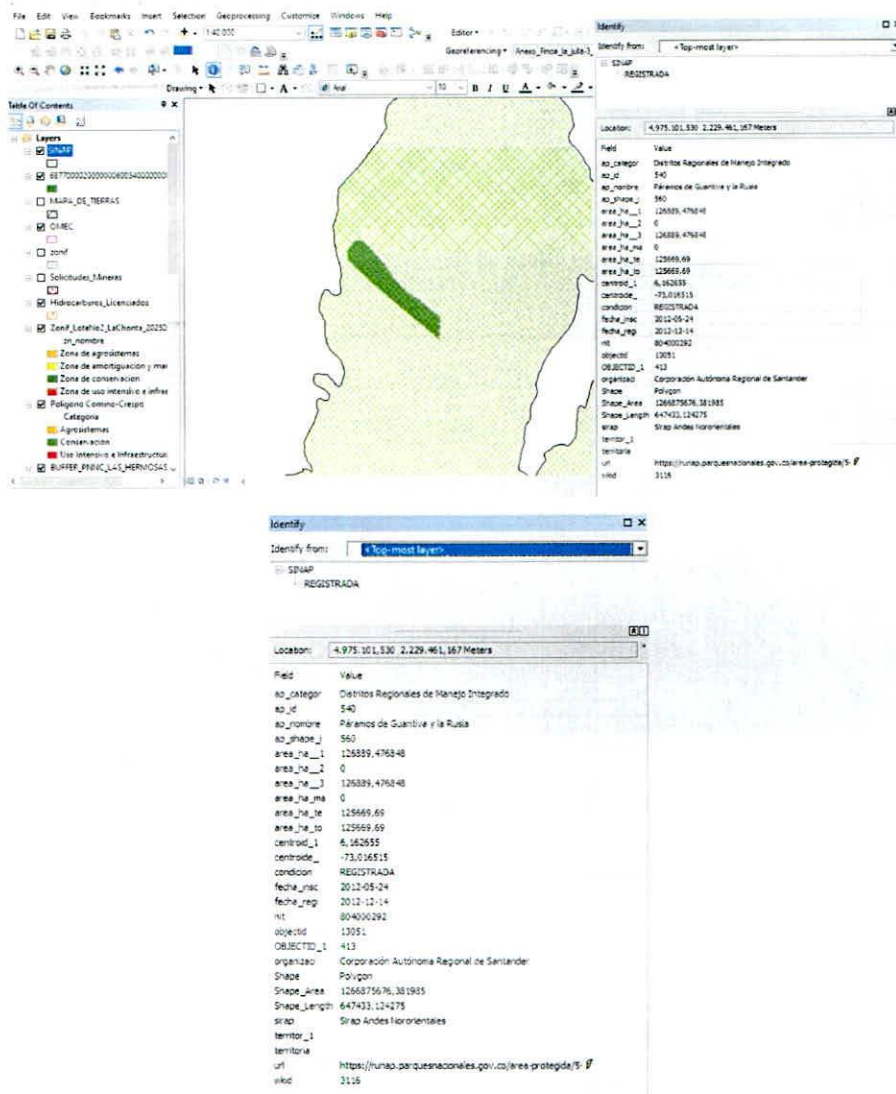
File Edit View Bookmarks Insert Selection Geoprocessing Customize Windows Help

1:40.000

Editor

Georeferencing Anexo_Finca_la_julia-1

Drawing Arial 10 B I U A

Table Of Contents

Layers
SINAP
68770000230000000403400000
MAPA_DE_TIERRAS
OMEC
zonif
Solicitudes_Mineras
Hidrocarburos_Licenciados
Zonif_LoteNo2_LaChonta_20252
zn_nombre
Zona de agrosistemas
Zona de amortiguación y ma
Zona de conservacion
Zona de uso intensivo e infras
Poligono Comino-Crespo
Categoria
Agrosistemas
Conservacion
Uso Intensivo e Infraestructu
BUFFER_PNNC_LAS_HERMOSAS

Identify
Identify from: <Top-most layer>
SINAP
REGISTRADA

Location: 4.975.101,530 2.229.461,167 Meters

| Field | Value |
|---|---|
| ap_categor | Distritos Regionales de Manejo Integrado |
| ap_id | 540 |
| ap_nombre | Páramos de Guantiva y la Rusia |
| ap_shape_i | 560 |
| area_ha__1 | 126889,476848 |
| area_ha__2 | 0 |
| area_ha__3 | 126889,476848 |
| area_ha_ma | 0 |
| area_ha_te | 125669,69 |
| area_ha_to | 125669,69 |
| centroid_1 | 6,162655 |
| centroide_ | -73,016515 |
| condicion | REGISTRADA |
| fecha_insc | 2012-05-24 |
| fecha_regi | 2012-12-14 |
| nit | 804000292 |
| objectid | 13051 |
| OBJECTID_1 | 413 |
| organizaci | Corporación Autónoma Regional de Santander |
| Shape | Polygon |
| Shape_Area | 1266875676,381985 |
| Shape_Length | 647433,124275 |
| sirap | Sirap Andes Nororientales |
| territor_1 | |
| territoria | |
| url | https://runap.parquesnacionales.gov.co/area-protegida/5- |
| wkid | 3116 |

Identify
Identify from: <Top-most layer>
SINAP
REGISTRADA

Location: 4.975.101,530 2.229.461,167 Meters

| Field | Value |
|---|---|
| ap_categor | Distritos Regionales de Manejo Integrado |
| ap_id | 540 |
| ap_nombre | Páramos de Guantiva y la Rusia |
| ap_shape_i | 560 |
| area_ha__1 | 126889,476848 |
| area_ha__2 | 0 |
| area_ha__3 | 126889,476848 |
| area_ha_ma | 0 |
| area_ha_te | 125669,69 |
| area_ha_to | 125669,69 |
| centroid_1 | 6,162655 |
| centroide_ | -73,016515 |
| condicion | REGISTRADA |
| fecha_insc | 2012-05-24 |
| fecha_regi | 2012-12-14 |
| nit | 804000292 |
| objectid | 13051 |
| OBJECTID_1 | 413 |
| organizaci | Corporación Autónoma Regional de Santander |
| Shape | Polygon |
| Shape_Area | 1266875676,381985 |
| Shape_Length | 647433,124275 |
| sirap | Sirap Andes Nororientales |
| territor_1 | |
| territoria | |
| url | https://runap.parquesnacionales.gov.co/area-protegida/5- |
| wkid | 3116 |